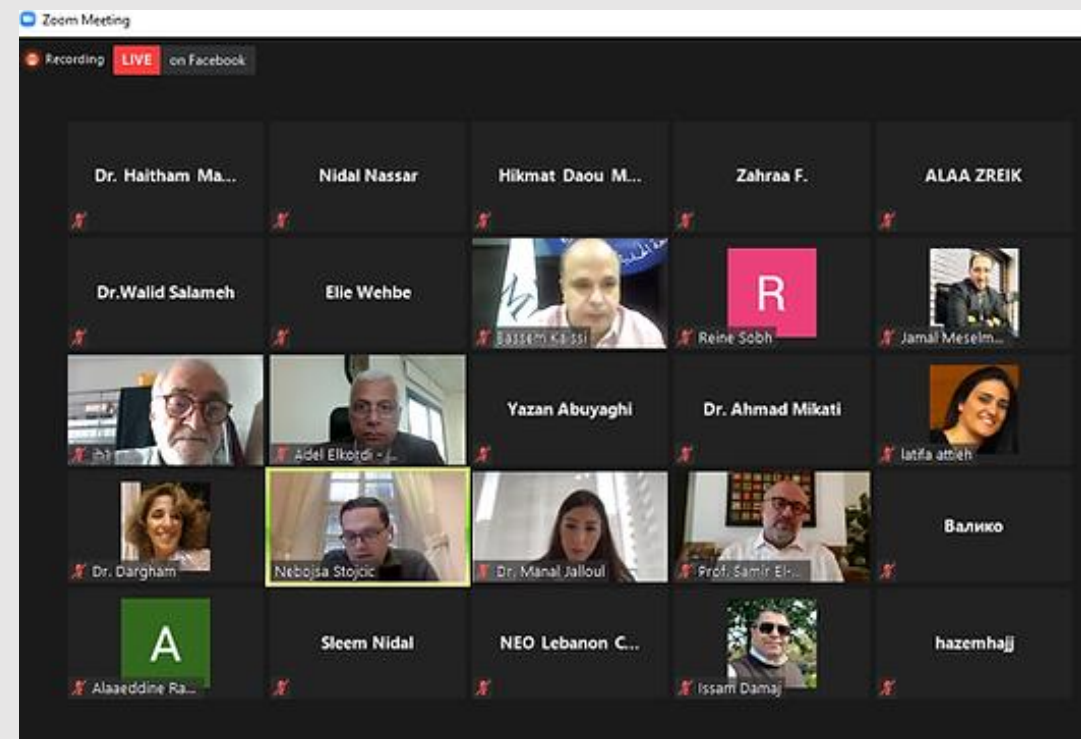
Zoom Meeting

Recording LIVE on Facebook

Dr. Haitham Ma...

Nidal Nassar

Hikmat Daou M...

Zahraa F.

ALAA ZREIK

Dr.Walid Salameh

Elie Wehbe

Bassem Kaissi

R

Reine Sobh

Jamal Meselm...

ihi

Adel Elkordi - ...

Yazan Abuyaghi

Dr. Ahmad Mikati

latifa attieh

Dr. Dargham

Nebojsa Stojcic

Dr. Manal Jalloul

Prof. Samir El-...

Валико

A

Alaaeddine Ra...

Sleem Nidal

NEO Lebanon C...

Issam Damaj

hazemhajj